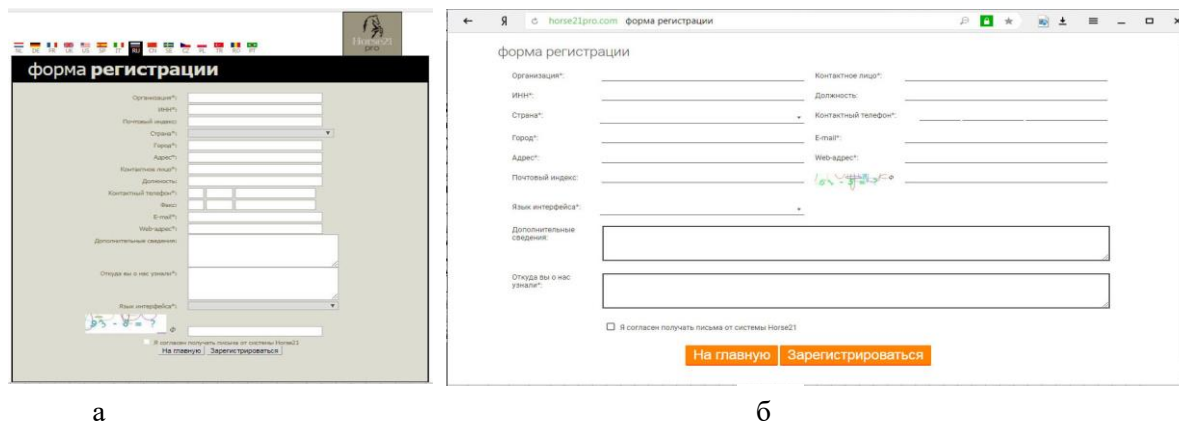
NL DE FR UK US BP IT RU SE CZ PL TR RO PT

Horse21 pro

форма **регистрации**

Организация*:
ИНН*:
Почтовый индекс:
Страна*:
Город*:
Адрес*:
Контактное лицо*:
Должность:
Контактный телефон*:
Факс:
E-mail*:
Web-адрес*:
Дополнительные сведения:
Откуда вы о нас узнали*:
Язык интерфейса*:
Я согласен получать письма от системы Horse21
На главную | Зарегистрироваться

а

Я horse21pro.com форма регистрации

форма регистрации

Организация*:
Контактное лицо*:
ИНН*:
Должность:
Страна*:
Контактный телефон*:
Город*:
E-mail*:
Адрес*:
Web-адрес*:
Почтовый индекс:
Язык интерфейса*:
Дополнительные сведения:
Откуда вы о нас узнали*:
Я согласен получать письма от системы Horse21
На главную
Зарегистрироваться

б